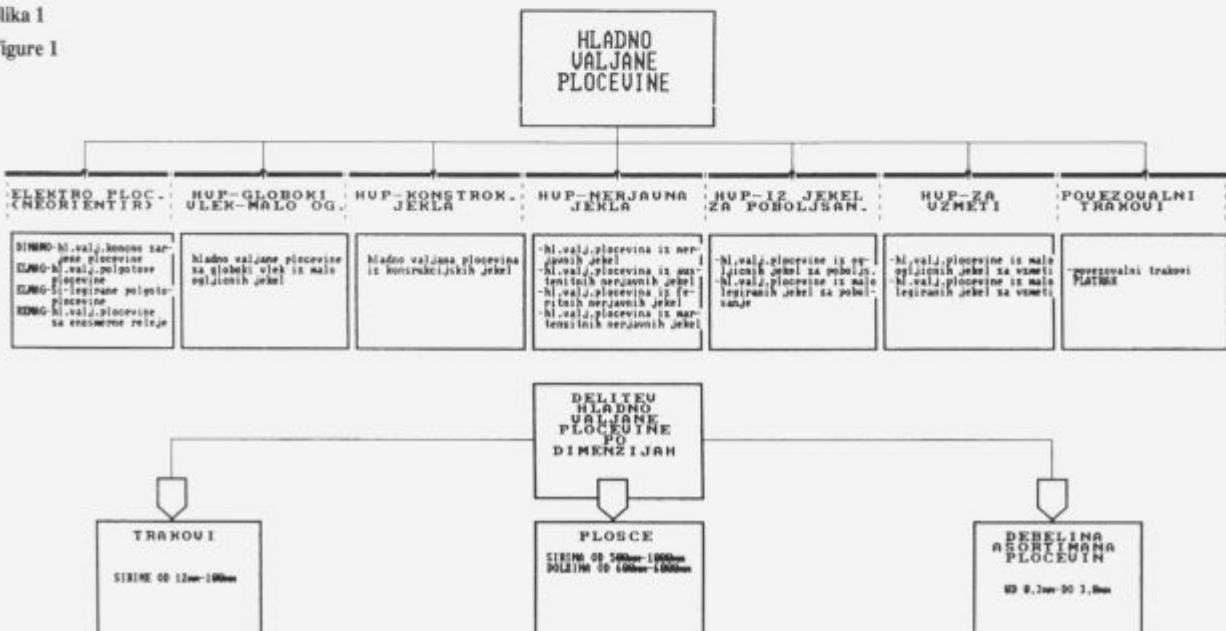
lika 1
igure 1

HLADNO VALJANE PLOCEVINE

ELEKTRO PLOC. (NEORIENTIR)

DINAMO-hl.valj.koncno sarjene plocevine
ELMAG-hl.valj.polgotove plocevine
ELMAG-hl.legirane polgotoplocevine
REMAG-hl.valj.plocevine sa enosmerne releje

HVP-GLOBOKI VLEK-MALO OG.

hladno valjane plocevine sa globoki vlek iz malo ogljicnih jekel

HVP-KONSTRUK. JEKLA

hladno valjana plocevina iz konstrukcijskih jekel

HVP-NERJAVNA JEKLA

-hl.valj.plocevina iz nerjavnih jekel
-hl.valj.plocevina iz austenitnih nerjavnih jekel
-hl.valj.plocevina iz feritnih nerjavnih jekel
-hl.valj.plocevina iz martensitnih nerjavnih jekel

HVP-IZ JEKEL ZA POBOLJSAN.

-hl.valj.plocevine iz ogljicnih jekel za poboljs.
-hl.valj.plocevine iz malo legiranih jekel za poboljsanje

HVP-ZA VZMETI

-hl.valj.plocevine iz malo ogljicnih jekel za vzmeti
-hl.valj.plocevine iz malo legiranih jekel za vzmeti

POVEZOVALNI TRAKOVI

-povezovalni trakovi PLATRAK

DELITEV HLADNO VALJANE PLOCEVINE PO DIMENZIJAH

TRAKOVI

SIRINE OD 12mm-1000mm

PLOSCE

SIRINA OD 500mm-1000mm
DOLZINA OD 600mm-6000mm

DEBELINA ASORTIMANA PLOCEVIN

OD 0,3mm-DO 3,0mm